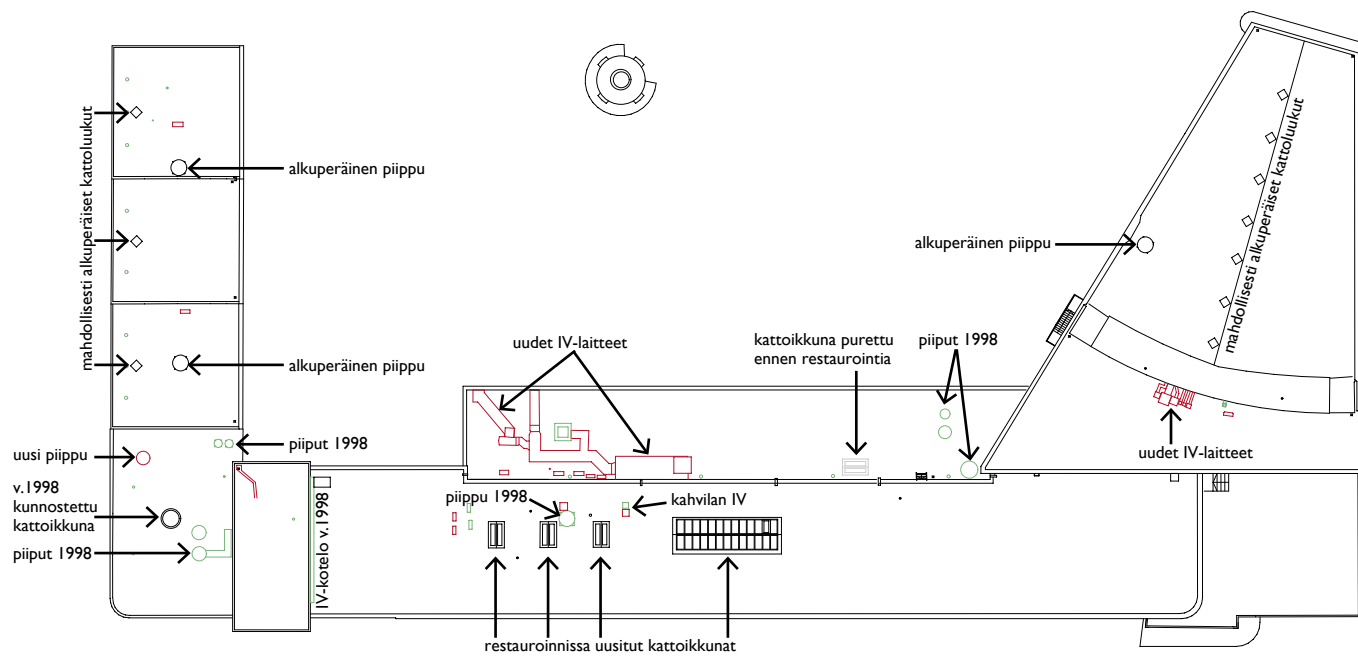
mahdollisesti alkuperäiset kattoluukut

alkuperäinen piippu

alkuperäinen piippu

uusi piippu

piiput 1998

v.1998 kunnostettu kattoikkuna

piiput 1998

IV-kotelo v.1998

uudet IV-laitteet

kattoikkuna purettu ennen restaurointia

piiput 1998

alkuperäinen piippu

mahdollisesti alkuperäiset kattoluukut

uudet IV-laitteet

piippu 1998

kahvilan IV

restauroinnissa uusitut kattoikkunat